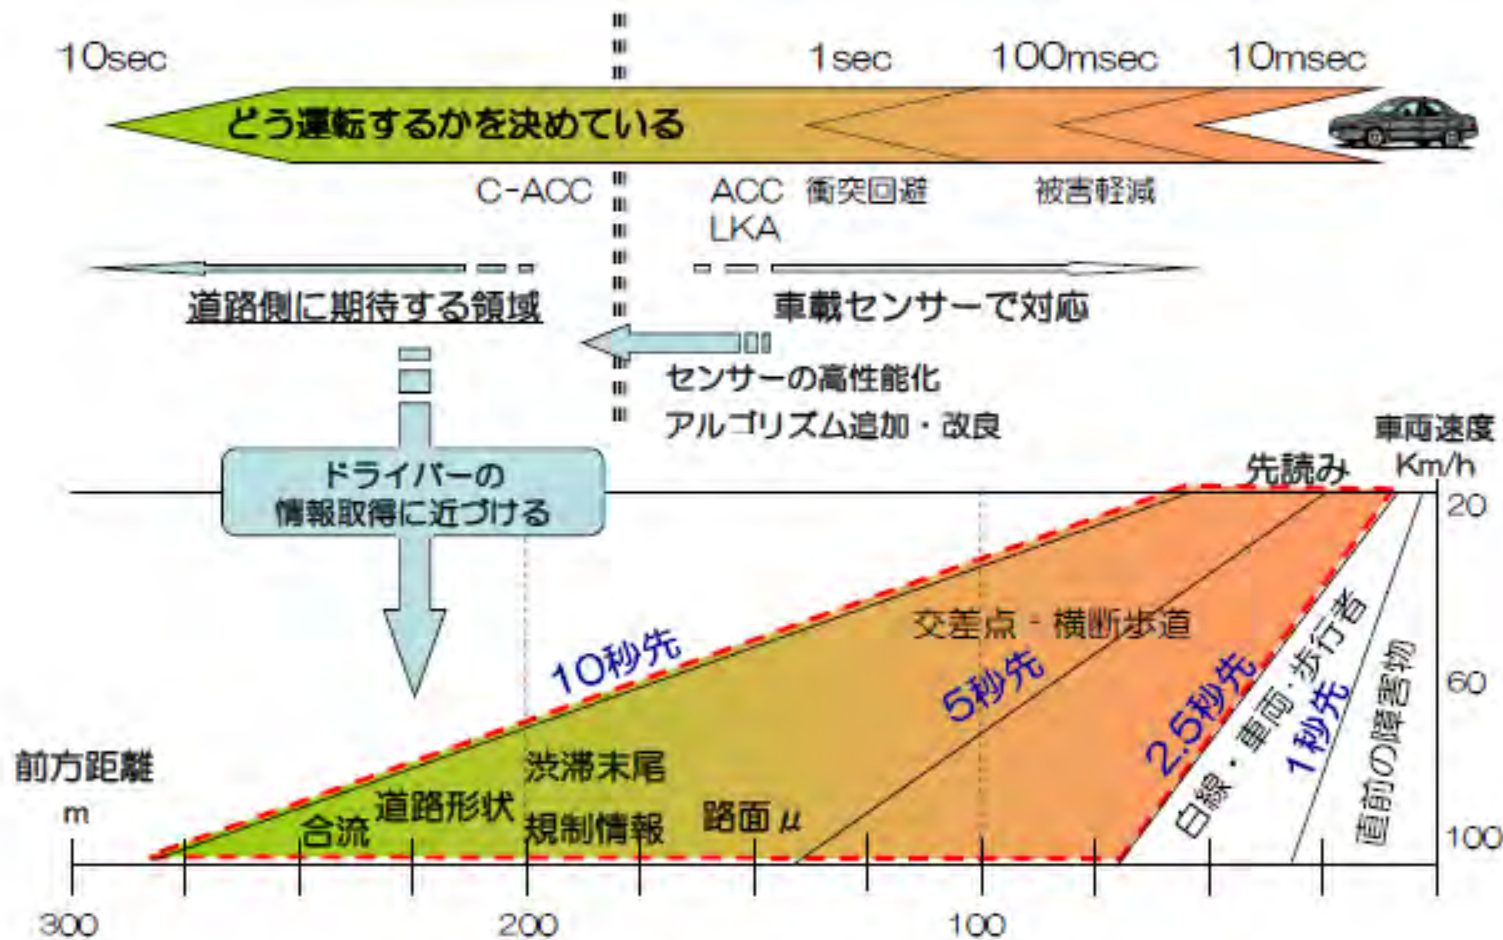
10sec 1sec 100msec 10msec

どう運転するかを決めている

C-ACC ACC 衝突回避 被害軽減
LKA

道路側に期待する領域 車載センサーで対応

センサーの高性能化
アルゴリズム追加・改良

車両速度 Km/h

ドライバーの情報取得に近づける

先読み

20

交差点・横断歩道

10秒先

5秒先

2.5秒先

白線・車両・歩行者

1秒先

直前の障害物

60

前方距離 m

渋滞末尾

道路形状

合流

規制情報

路面 $\mu$

100

300 200 100